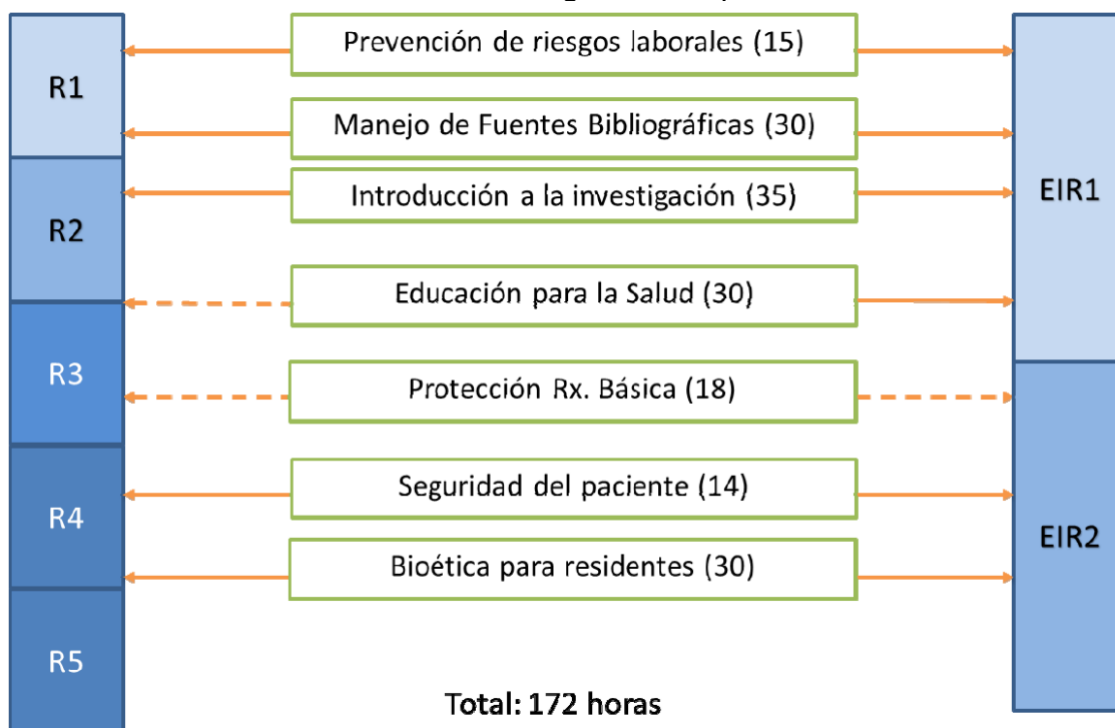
R1

R2

R3

R4

R5

Prevención de riesgos laborales (15)

Manejo de Fuentes Bibliográficas (30)

Introducción a la investigación (35)

Educación para la Salud (30)

Protección Rx. Básica (18)

Seguridad del paciente (14)

Bioética para residentes (30)

EIR1

EIR2

Total: 172 horas